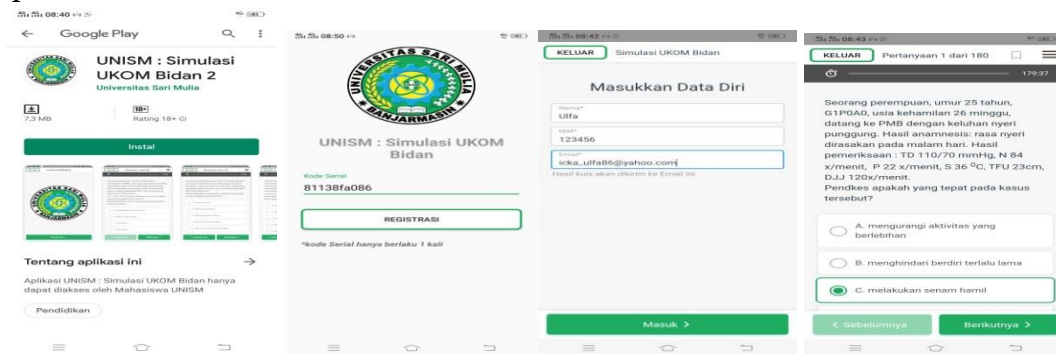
08:40

Google Play

UNISM : Simulasi UKOM Bidan 2

Universitas Sari Mulia

7,3 MB

18+ Rating 18+

Instal

Tentang aplikasi ini →

Aplikasi UNISM : Simulasi UKOM Bidan hanya dapat diakses oleh Mahasiswa UNISM

Pendidikan

08:50

UNIVERSITAS SARI MULIA BANJARMASIN

UNISM : Simulasi UKOM Bidan

Kode Serial

81138fa086

REGISTRASI

*kode Serial hanya berlaku 1 kali

08:42

KELUAR Simulasi UKOM Bidan

Masukkan Data Diri

Nama*
Ulfa

NIM*
123456

Email*
icka_ulfa86@yahoo.com

Hasil kuis akan dikirim ke Email ini

Masuk >

08:43

KELUAR Pertanyaan 1 dari 180

179:37

Seorang perempuan, umur 25 tahun, G1P0A0, usia kehamilan 26 minggu, datang ke PMB dengan keluhan nyeri punggung. Hasil anamnesis: rasa nyeri dirasakan pada malam hari. Hasil pemeriksaan : TD 110/70 mmHg, N 84 x/menit, P 22 x/menit, S 36 $^0$C, TFU 23cm, DJJ 120x/menit.

Pendkes apakah yang tepat pada kasus tersebut?

A. mengurangi aktivitas yang berlebihan

B. menghindari berdiri terlalu lama

C. melakukan senam hamil

< Sebelumnya

Berikutnya >